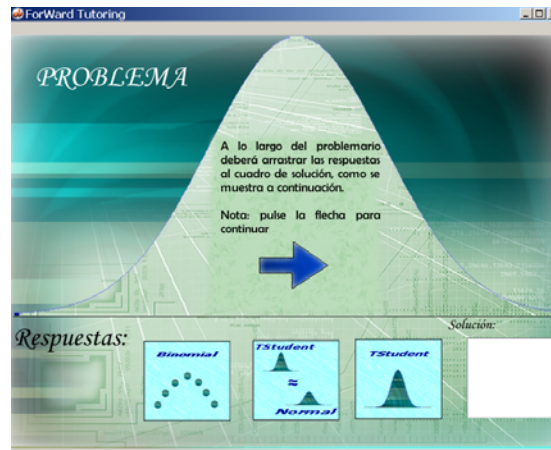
ForWard Tutoring

PROBLEMA

A lo largo del problemario deberá arrastrar las respuestas al cuadro de solución, como se muestra a continuación.

Nota: pulse la flecha para continuar

Respuestas:

Solución:

Binomial

TStudent
≈
Normal

TStudent